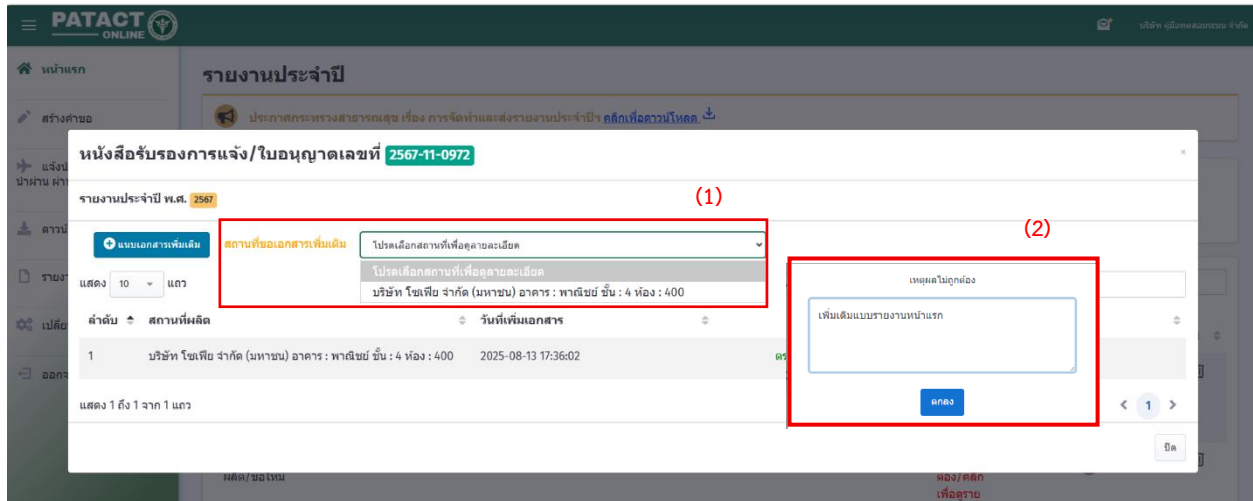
PATACT ONLINE

บริษัท คู่มือทดสอบระบบ จำกัด

หน้าแรก

สร้างคำขอ

แจ้ง นำผ่าน

ดาวน์

รายง

เปลี่ย

ออกจ

รายงานประจำปี

ประกาศกระทรวงสาธารณสุข เรื่อง การจัดทำและส่งรายงานประจำปี คลิกเพื่อดาวน์โหลด

หนังสือรับรองการแจ้ง/ใบอนุญาตเลขที่ 2567-11-0972

×

รายงานประจำปี พ.ศ. 2567

(1)

(2)

แนบเอกสารเพิ่มเติม

สถานที่ขอเอกสารเพิ่มเติม

โปรดเลือกสถานที่เพื่อดูรายละเอียด

โปรดเลือกสถานที่เพื่อดูรายละเอียด

บริษัท โซเฟีย จำกัด (มหาชน) อาคาร : พาณิชย์ ชั้น : 4 ห้อง : 400

แสดง 10 แถว

| ลำดับ | สถานที่ผลิต | วันที่เพิ่มเอกสาร |
|---|---|---|
| 1 | บริษัท โซเฟีย จำกัด (มหาชน) อาคาร : พาณิชย์ ชั้น : 4 ห้อง : 400 | 2025-08-13 17:36:02 |

แสดง 1 ถึง 1 จาก 1 แถว

เหตุผลไม่ถูกต้อง

เพิ่มเติมแบบรายงานหน้าแรก

ตกลง

1

ปิด

ผลิต/ขอใหม่

ต้อง/คลิก เพื่อดูราย